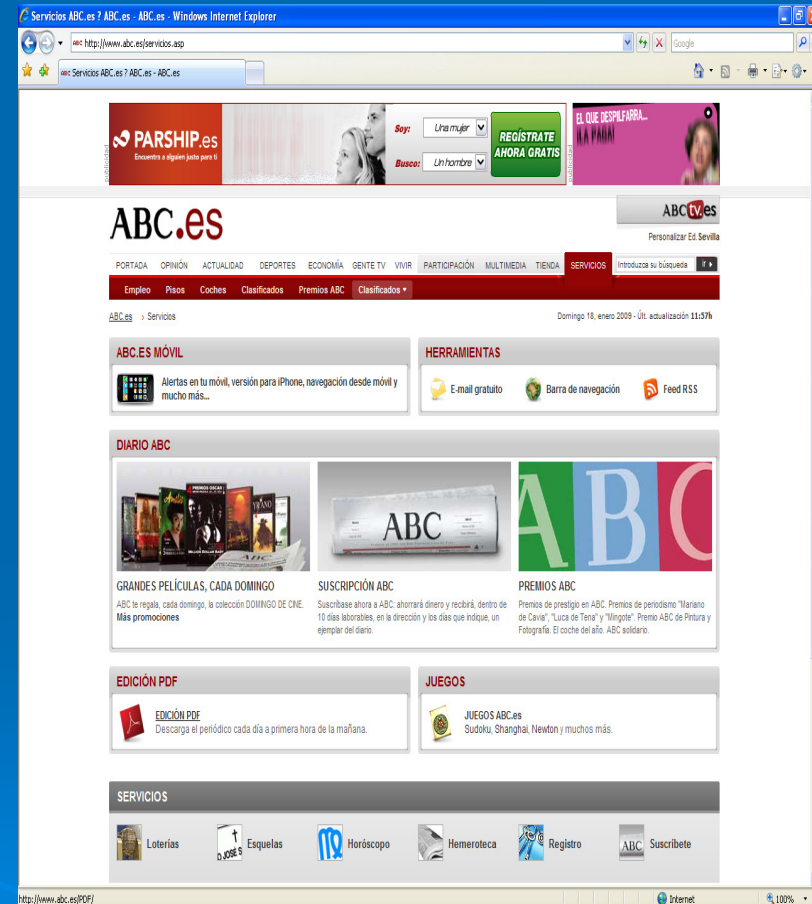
Servicios ABC.es ? ABC.es - ABC.es - Windows Internet Explorer

http://www.abc.es/servicios.asp

Google

Servicios ABC.es ? ABC.es - ABC.es

publicidad

PARSHIP.es
Encuentra a alguien justo para ti

Soy: Una mujer
Busco: Un hombre

REGÍSTRATE AHORA GRATIS

publicidad

EL QUE DESPILFARRA... ¡A PAGAR!

ABC.es

ABC tv.es

Personalizar Ed. Sevilla

PORTADA OPINIÓN ACTUALIDAD DEPORTES ECONOMÍA GENTE TV VIVIR PARTICIPACIÓN MULTIMEDIA TIENDA SERVICIOS

Introduzca su búsqueda

Empleo Pisos Coches Clasificados Premios ABC Clasificados

ABC.es › Servicios

Domingo 18, enero 2009 - Últ. actualización 11:57h

ABC.ES MÓVIL

Alertas en tu móvil, versión para iPhone, navegación desde móvil y mucho más...

HERRAMIENTAS

E-mail gratuito
Barra de navegación
Feed RSS

DIARIO ABC

ABC

GRANDES PELÍCULAS, CADA DOMINGO
ABC te regala, cada domingo, la colección DOMINGO DE CINE.
Más promociones

SUSCRIPCIÓN ABC
Suscríbase ahora a ABC: ahorrará dinero y recibirá, dentro de 10 días laborables, en la dirección y los días que indique, un ejemplar del diario.

PREMIOS ABC
Premios de prestigio en ABC. Premios de periodismo "Mariano de Cavia", "Luca de Tena" y "Mingote". Premio ABC de Pintura y Fotografía. El coche del año. ABC solidario.

EDICIÓN PDF

EDICIÓN PDF
Descarga el periódico cada día a primera hora de la mañana.

JUEGOS

JUEGOS ABC.es
Sudoku, Shanghai, Newton y muchos más.

SERVICIOS

Loterías
Esquelas
Horóscopo
Hemeroteca
Registro
Suscríbete

http://www.abc.es/PDF/

Internet

100%